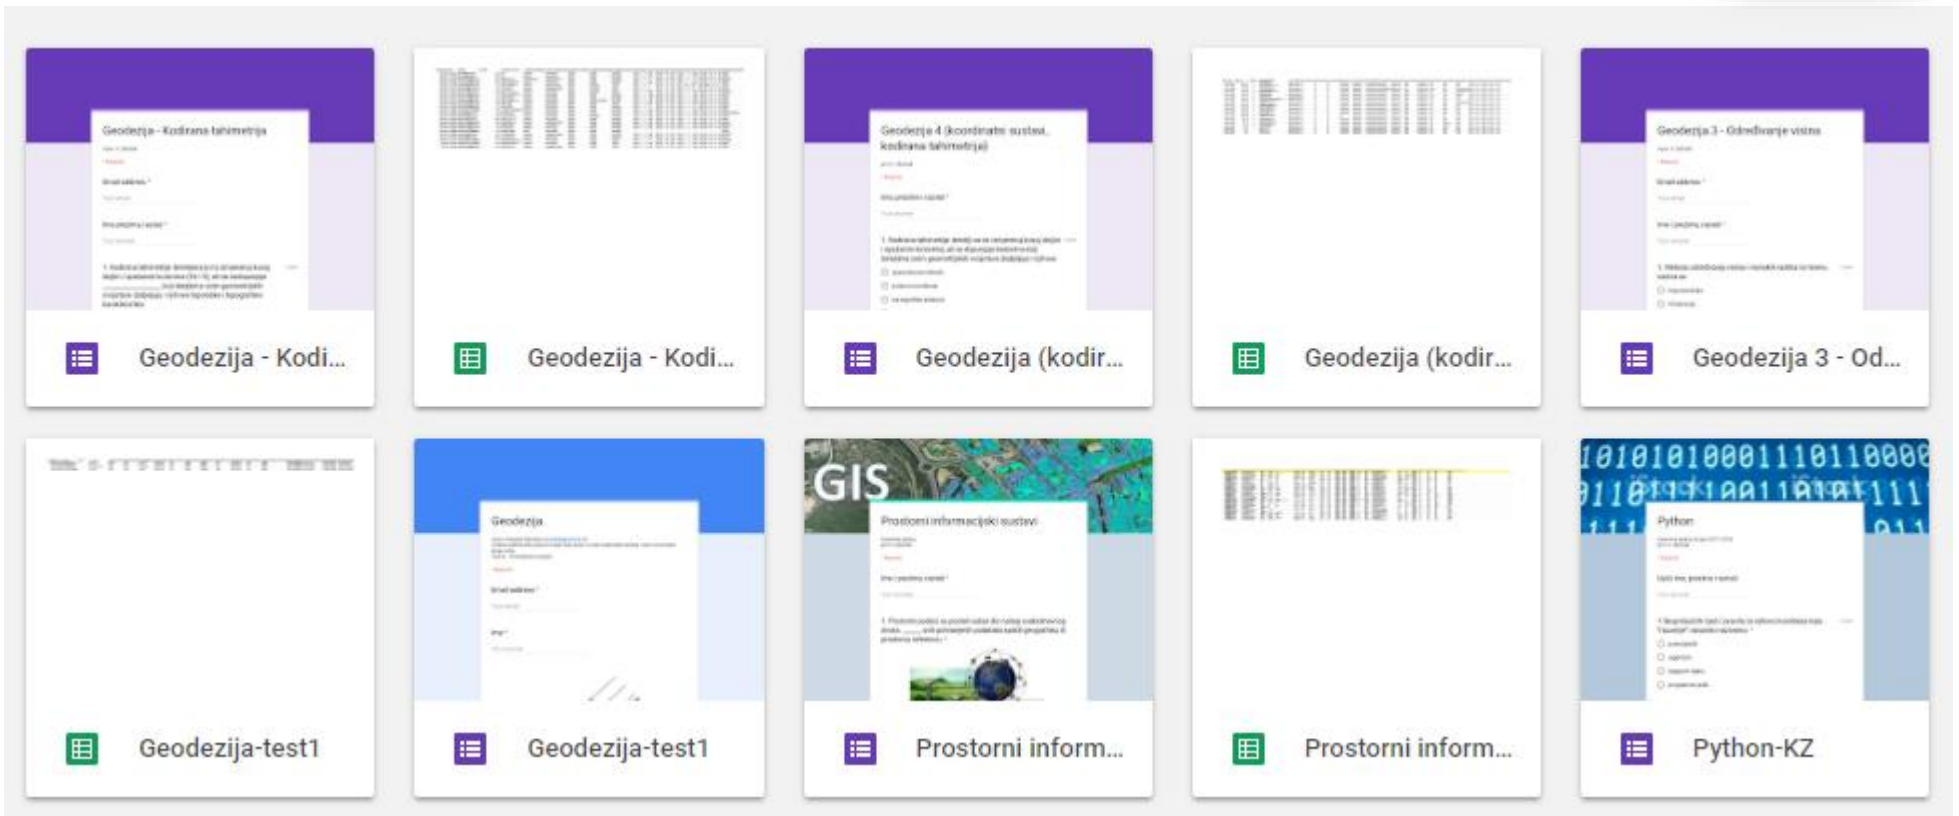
Geodezija - Kodirana tahimetrija

Email address *

Ime prezime i razred *

Geodezija - Kodi...

Geodezija - Kodi...

Geodezija 4 (koordinatni sustavi, kodirana tahimetrija)

Ime prezime i razred *

Geodezija (kodir...

Geodezija (kodir...

Geodezija 3 - Određivanje visina

Email address *

Ime i prezime, razred *

Geodezija 3 - Od...

Geodezija-test1

Geodezija

Email address *

Ime *

Geodezija-test1

GIS

Prostorni informacijski sustavi

Ime i prezime, razred *

Prostorni inform...

Prostorni inform...

10101010001110110000

Python

Python-KZ